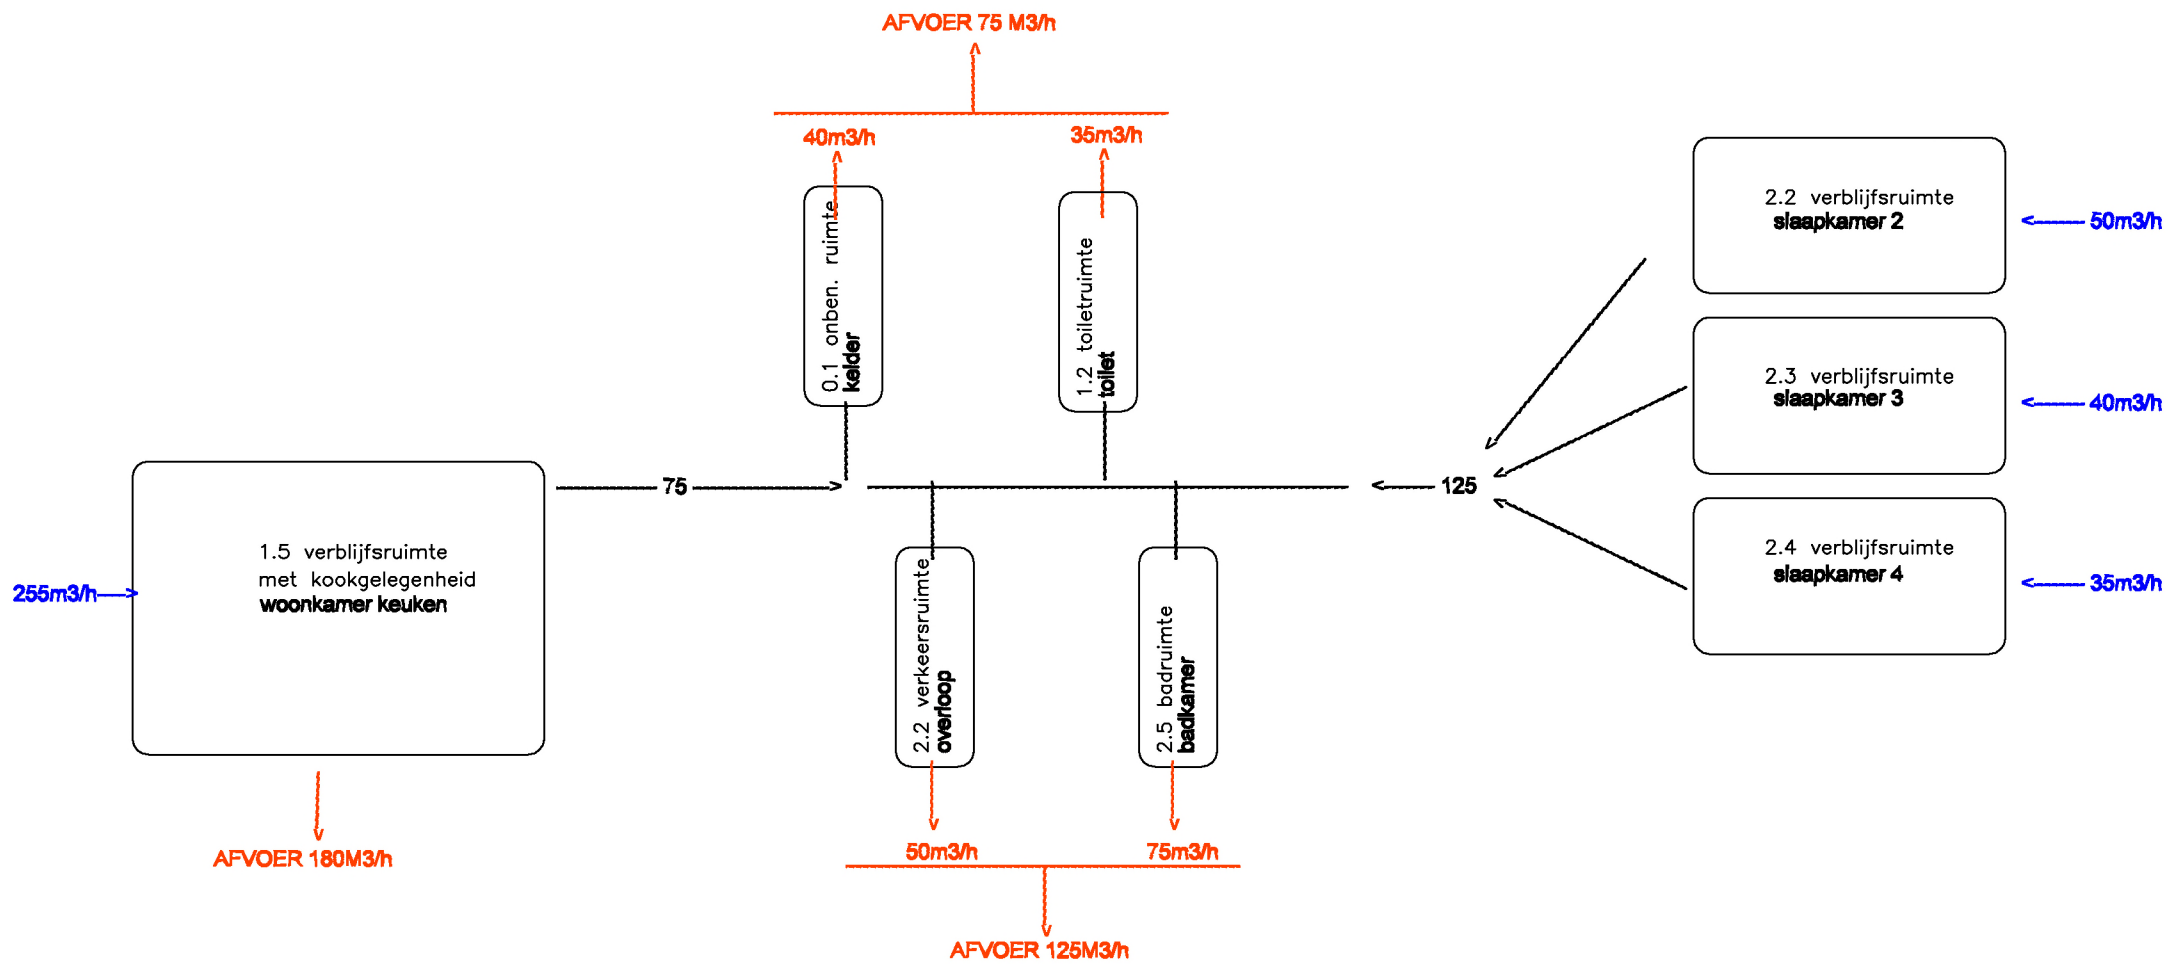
AFVOER 75 M3/h

40m3/h

35m3/h

0.1 onben. ruimte
kelder

1.2 toiletruimte
toilet

2.2 verblijfsruimte
slaapkamer 2

50m3/h

2.3 verblijfsruimte
slaapkamer 3

40m3/h

2.4 verblijfsruimte
slaapkamer 4

35m3/h

1.5 verblijfsruimte
met kookgelegenheid
woonkamer keuken

255m3/h

75

125

2.2 verkeersruimte
overloop

2.5 badruimte
badkamer

AFVOER 180M3/h

50m3/h

75m3/h

AFVOER 125M3/h